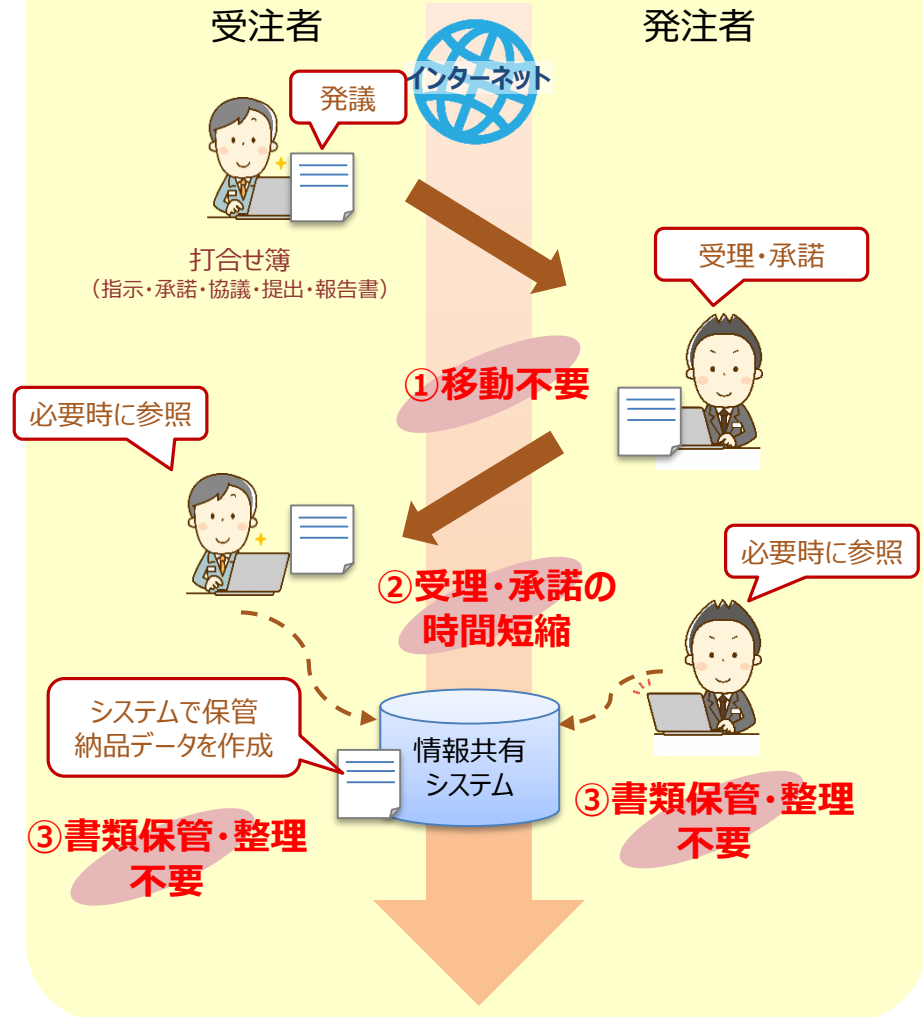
受注者

発注者

インターネット

発議

打合せ簿
（指示・承諾・協議・提出・報告書）

受理・承諾

①移動不要

必要時に参照

②受理・承諾の時間短縮

必要時に参照

システムで保管
納品データを作成

情報共有システム

③書類保管・整理不要

③書類保管・整理不要